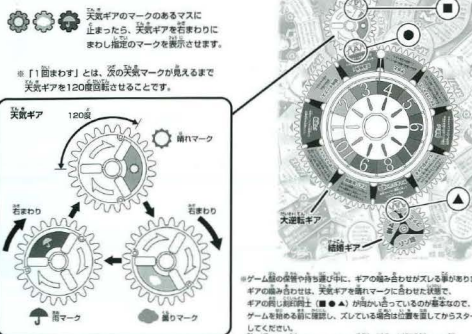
天気ギアのマークのあるマスに止まったら、天気ギアを右まわりにまわし指定のマークを表示させます。

※「1回まわす」とは、次の天気マークが見えるまで天気ギアを120度回転させることです。

天気ギア　120度

晴れマーク

右まわり

右まわり

右まわり

雨マーク

曇りマーク

大運転ギア

回転ギア

※ゲーム盤の保管や持ち運び中に、ギアの噛み合わせがズレる事があります。ギアの噛み合わせは、天気ギアを晴れマークに合わせた状態で、ギアの同じ刻印同士（■●▲）が向かい合っているのが基本なので、ゲームを始める前に確認し、ズレている場合は位置を直してからスタートしてください。